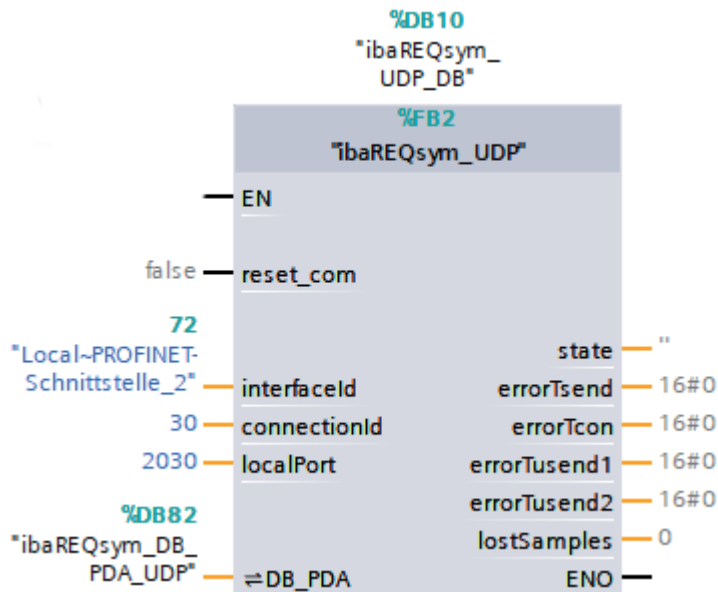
%DB10
"ibaREQsym_
UDP_DB"

%FB2
"ibaREQsym_UDP"

EN

false reset_com

72
"Local~PROFINET-Schnittstelle_2" interfaceId

30 connectionId

2030 localPort

%DB82
"ibaREQsym_DB_
PDA_UDP" ⇌DB_PDA

state ''
errorTsend 16#0
errorTcon 16#0
errorTusend1 16#0
errorTusend2 16#0
lostSamples 0
ENO